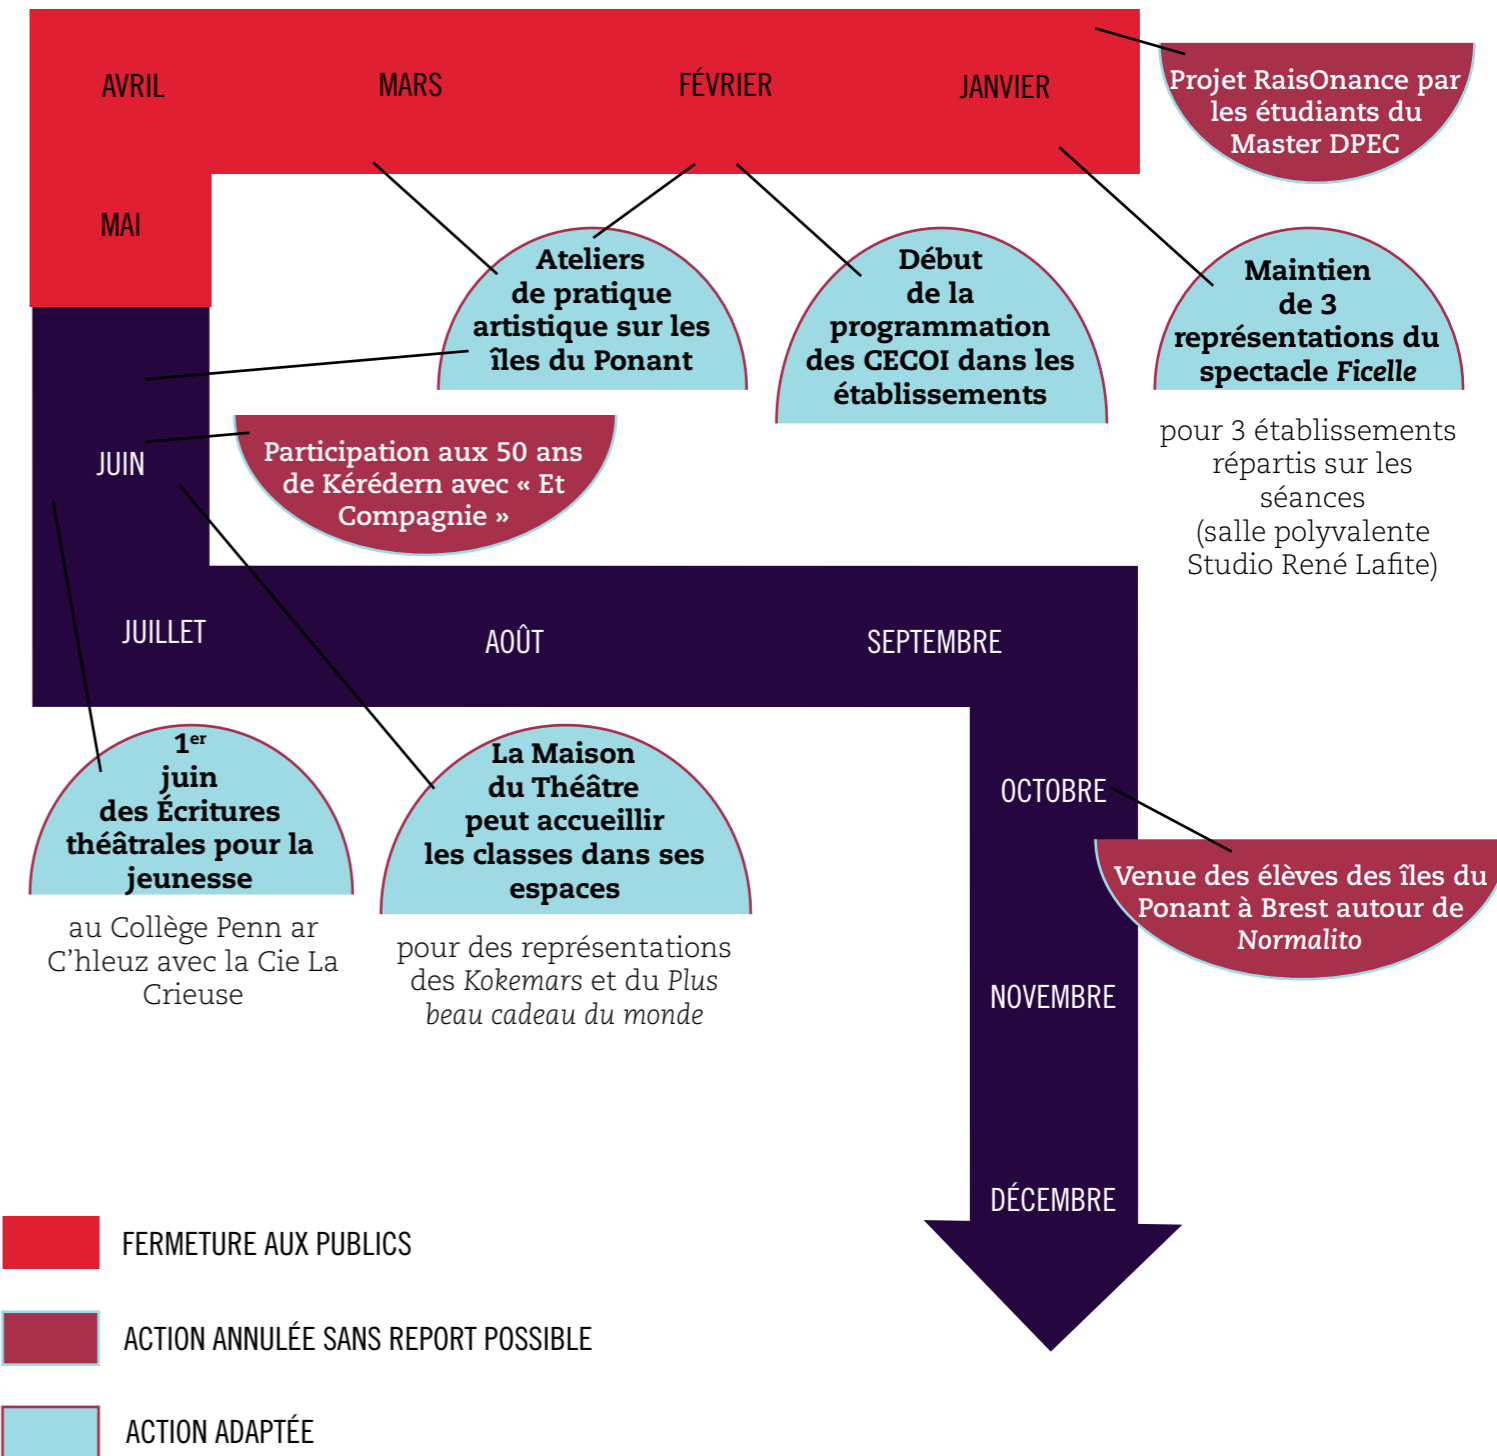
AVRIL MARS FÉVRIER JANVIER

Projet RaisOnance par les étudiants du Master DPEC

MAI

Ateliers de pratique artistique sur les îles du Ponant

Début de la programmation des CECOI dans les établissements

Maintien de 3 représentations du spectacle *Ficelle*

pour 3 établissements répartis sur les séances (salle polyvalente Studio René Lafite)

JUIN

Participation aux 50 ans de Kérédern avec « Et Compagnie »

JUILLET AOÛT SEPTEMBRE

$1^{er}$ juin des Écritures théâtrales pour la jeunesse

au Collège Penn ar C'hleuz avec la Cie La Crieuse

La Maison du Théâtre peut accueillir les classes dans ses espaces

pour des représentations des *Kokemars* et du *Plus beau cadeau du monde*

OCTOBRE

Venue des élèves des îles du Ponant à Brest autour de *Normalito*

NOVEMBRE

DÉCEMBRE

FERMETURE AUX PUBLICS

ACTION ANNULÉE SANS REPORT POSSIBLE

ACTION ADAPTÉE